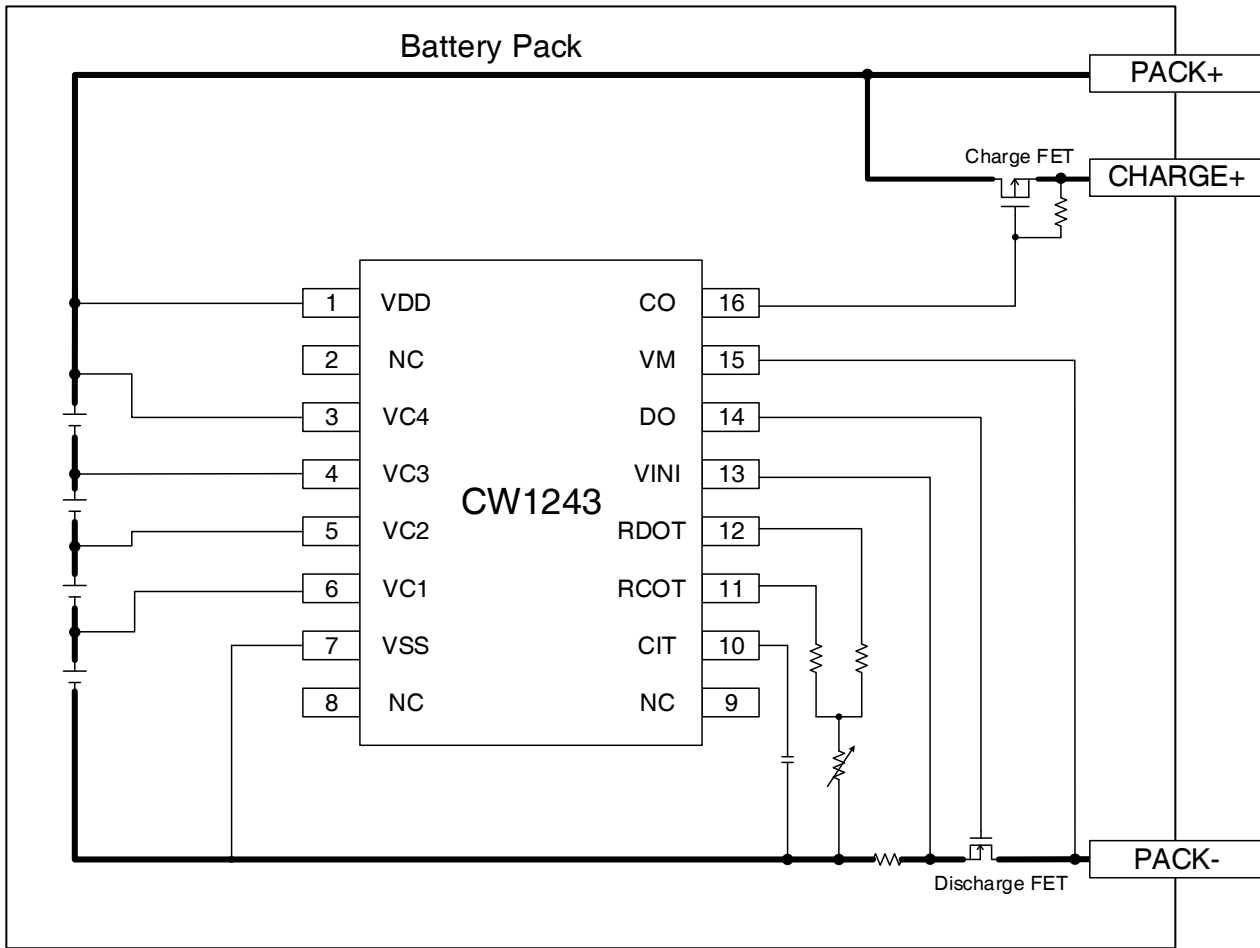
Battery Pack

PACK+

Charge FET

CHARGE+

CW1243

| 1 | VDD | CO | 16 |
|---|---|---|---|
| 2 | NC | VM | 15 |
| 3 | VC4 | DO | 14 |
| 4 | VC3 | VINI | 13 |
| 5 | VC2 | RDOT | 12 |
| 6 | VC1 | RCOT | 11 |
| 7 | VSS | CIT | 10 |
| 8 | NC | NC | 9 |

PACK-

Discharge FET